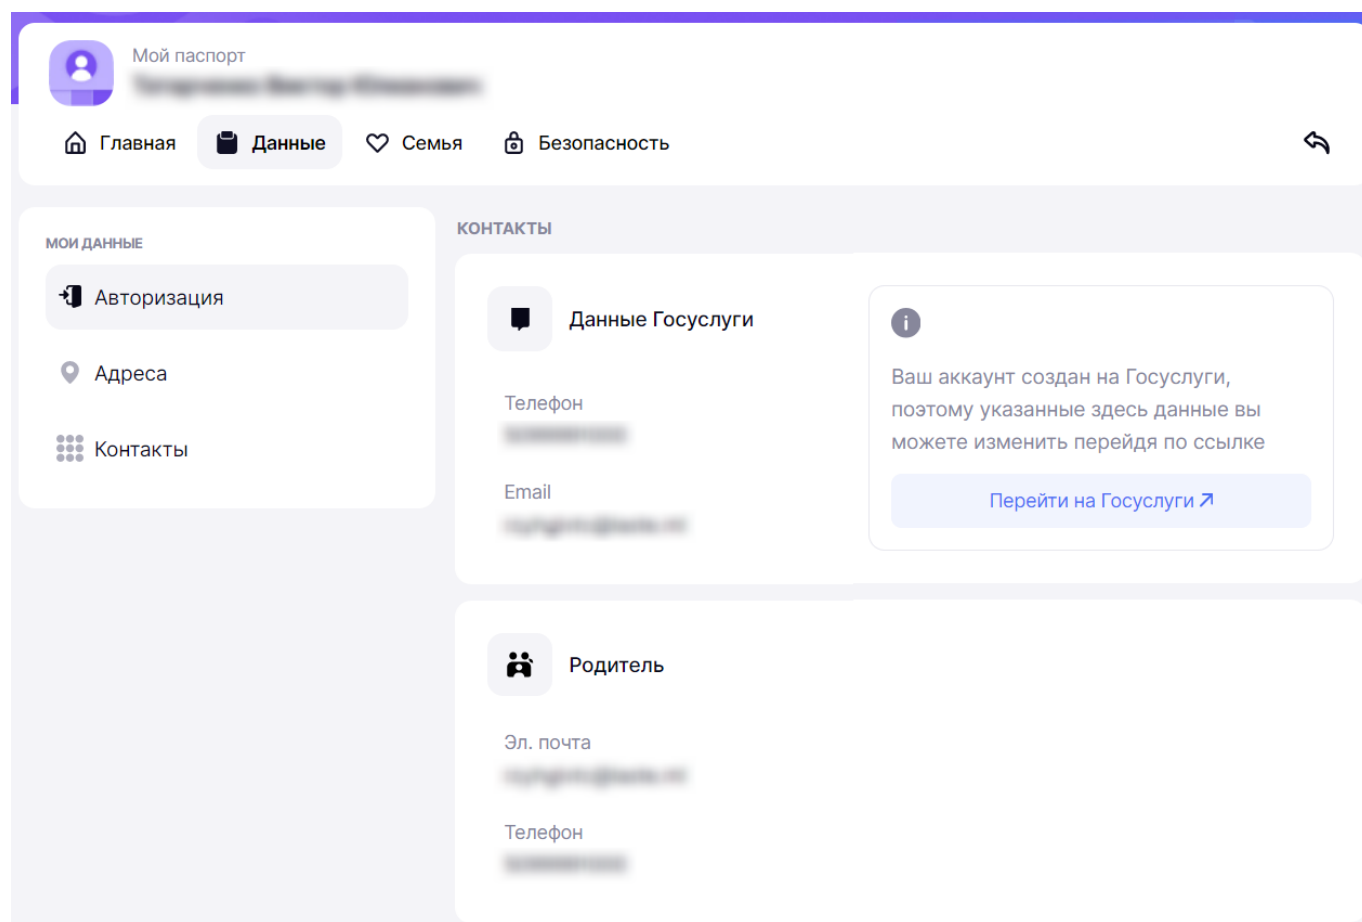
Мой паспорт
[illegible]

Главная
Данные
Семья
Безопасность

МОИ ДАННЫЕ
Авторизация
Адреса
Контакты

КОНТАКТЫ

Данные Госуслуги

Телефон
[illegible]

Email
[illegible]

Ваш аккаунт создан на Госуслуги, поэтому указанные здесь данные вы можете изменить перейдя по ссылке

Перейти на Госуслуги ↗

Родитель

Эл. почта
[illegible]

Телефон
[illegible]